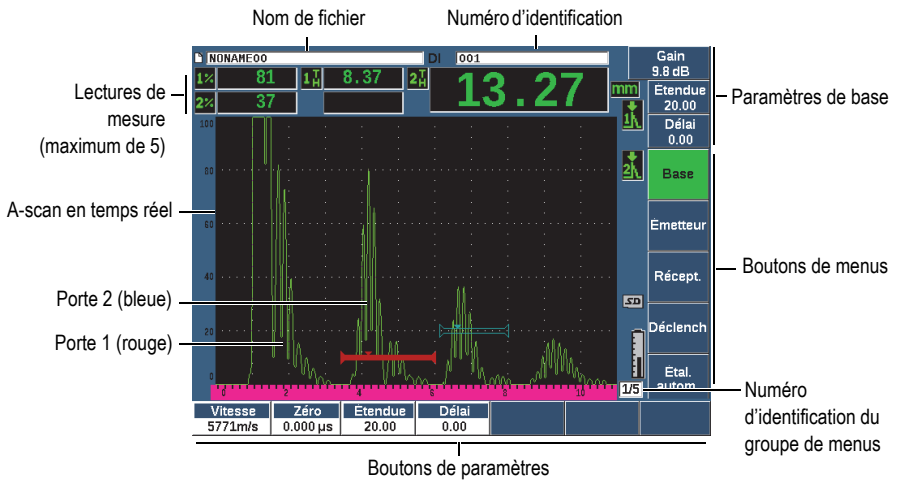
Nom de fichier

Numéro d'identification

NONAME00

DI 001

Gain 9.8 dB

Etendue 20.00

Délai 0.00

Paramètres de base

Lectures de mesure (maximum de 5)

1% 81

1 T H 8.37

2 T H

2% 37

13.27 mm

100

80

60

40

20

0

A-scan en temps réel

Porte 2 (bleue)

Porte 1 (rouge)

Base

Emetteur

Récept.

Déclench

Etal. autom.

Boutons de menus

SD

0 2 4 6 8 10

1/5

Numéro d'identification du groupe de menus

Vitesse 5771m/s

Zéro 0.000 µs

Etendue 20.00

Délai 0.00

Boutons de paramètres